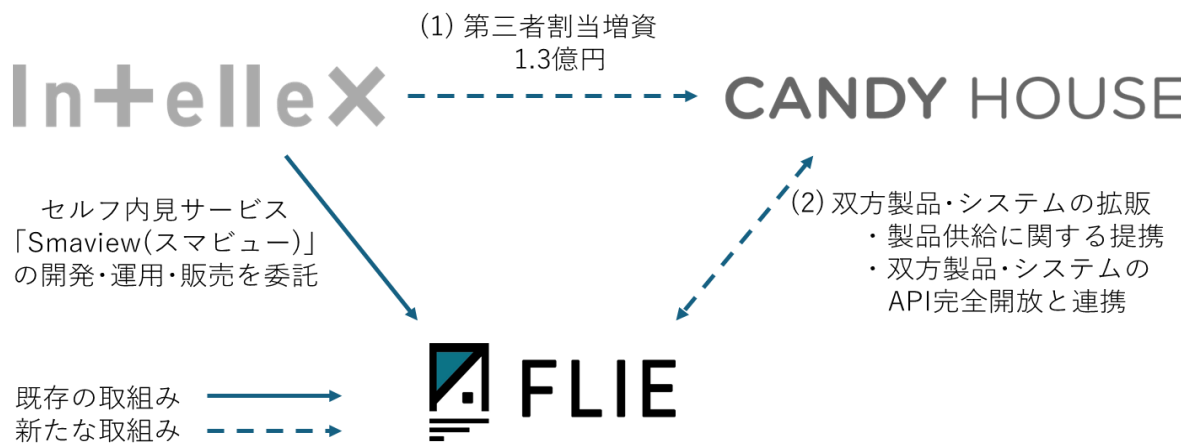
(1) 第三者割当増資
1.3億円

IntelleX

CANDY HOUSE

セルフ内見サービス
「Smaview(スマビュー)」
の開発・運用・販売を委託

(2) 双方製品・システムの拡販
・製品供給に関する提携
・双方製品・システムの
API完全開放と連携

FLIE

既存の取組み
新たな取組み